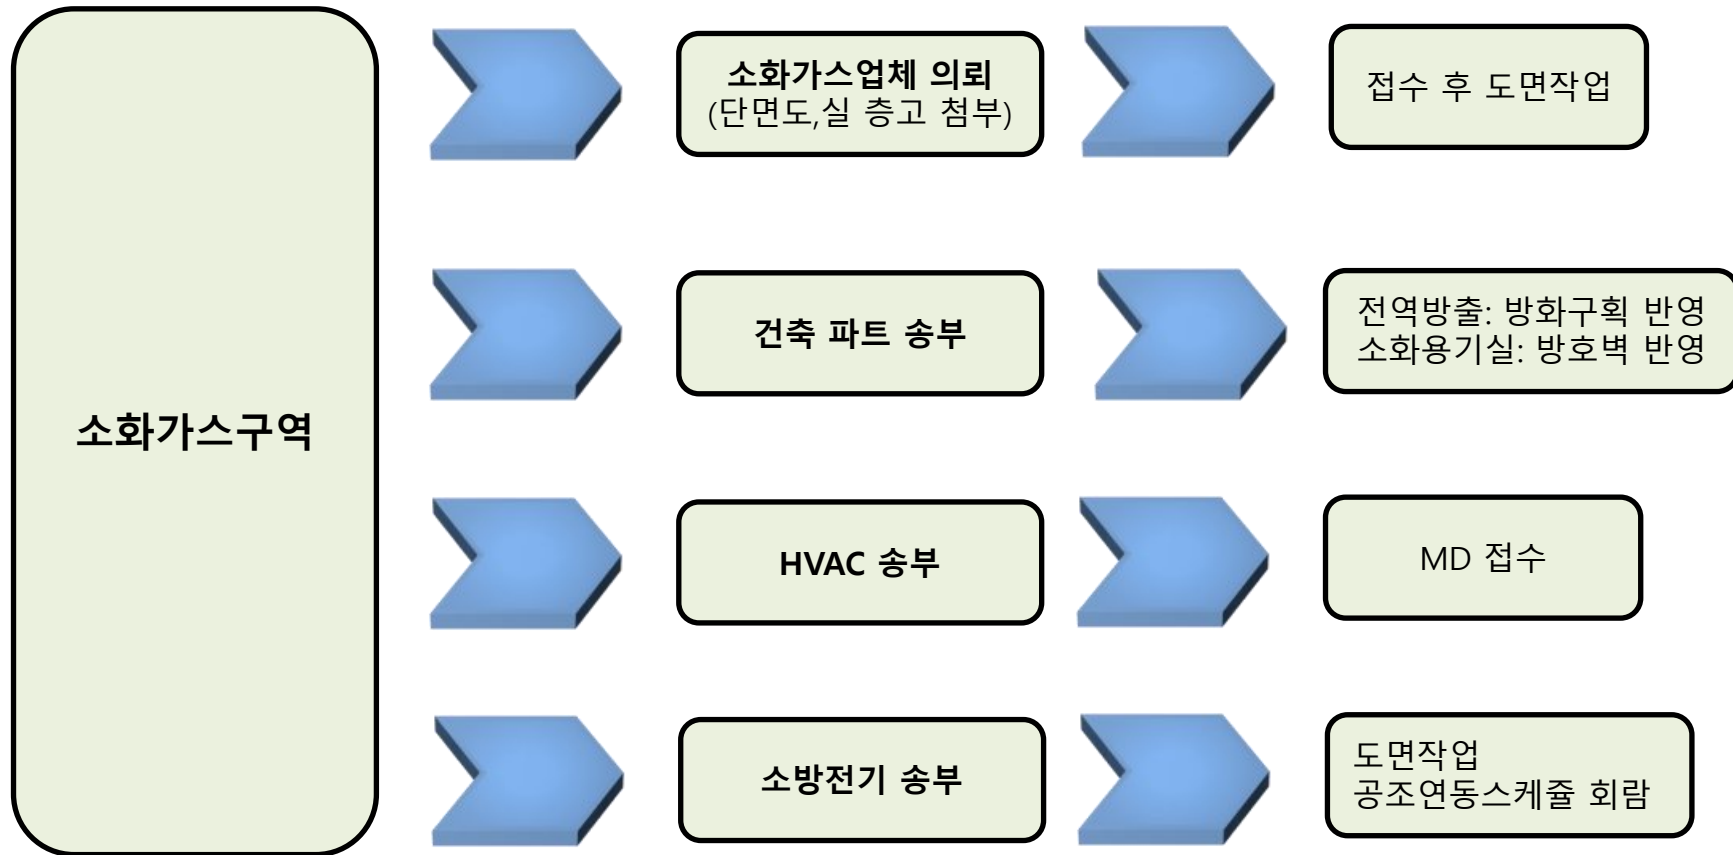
소화가스구역

소화가스업체 의뢰
(단면도,실 층고 첨부)

접수 후 도면작업

건축 파트 송부

전역방출: 방화구획 반영
소화용기실: 방호벽 반영

HVAC 송부

MD 접수

소방전기 송부

도면작업
공조연동스케쥴 회람